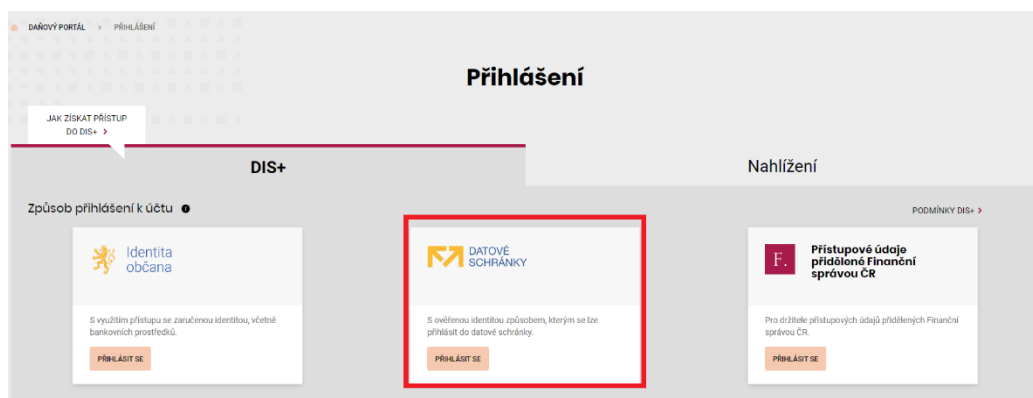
DAŇOVÝ PORTÁL > PŘIHLÁŠENÍ

Přihlášení

JAK ZÍSKAT PŘÍSTUP DO DIS+ >

DIS+

Nahlížení

Způsob přihlášení k účtu

PODMÍNKY DIS+ >

Identita občana

S využitím přístupu se zaručenou identitou, včetně bankovních prostředků.

PŘIHLÁSIT SE

DATOVÉ SCHRÁNKY

S ověřenou identitou způsobem, kterým se lze přihlásit do datové schránky.

PŘIHLÁSIT SE

F.

Přístupové údaje přidělené Finanční správou ČR

Pro držitele přístupových údajů přidělených Finanční správou ČR.

PŘIHLÁSIT SE